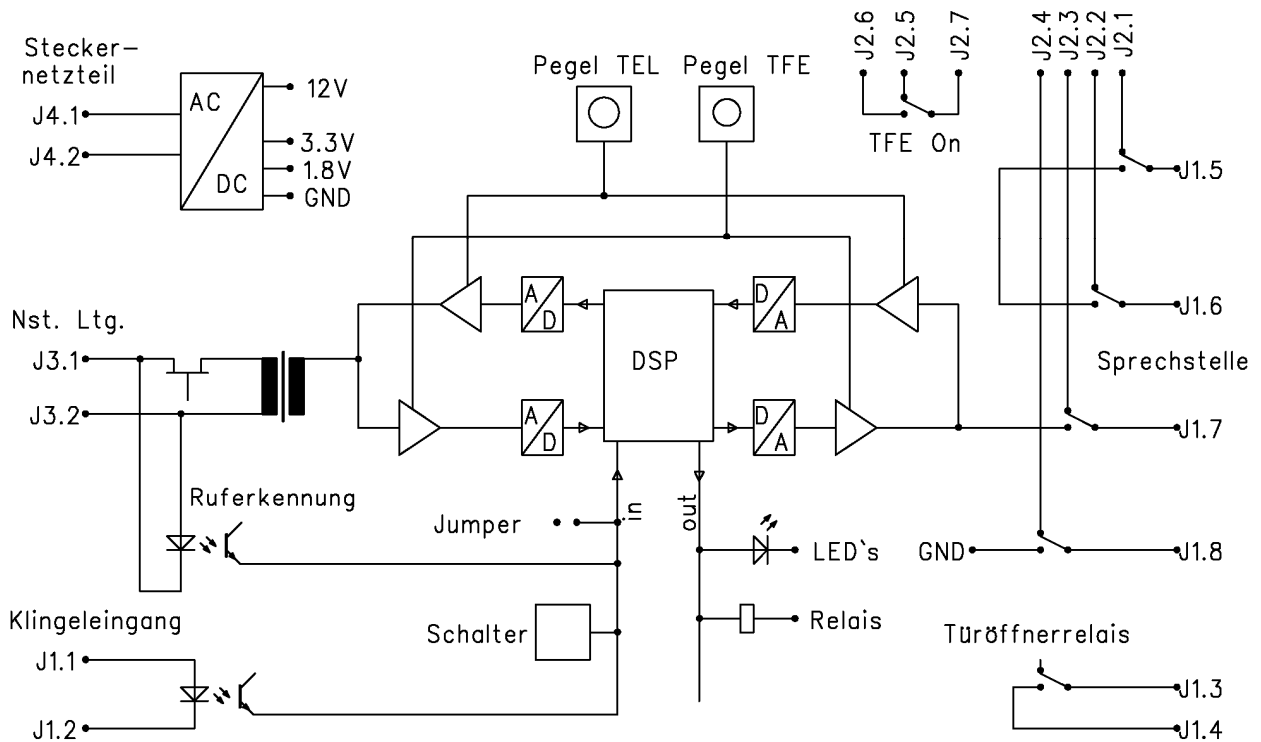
Stecker-
netzteil

AC

DC

J4.1

J4.2

12V

3.3V

1.8V

GND

Pegel TEL

Pegel TFE

J2.6 J2.5 J2.7

TFE On

J2.4 J2.3 J2.2 J2.1

J1.5

J1.6

Nst. Ltg.

J3.1

J3.2

A
D

A
D

DSP

D
A

D
A

Sprechstelle

J1.7

Ruferkennung

Jumper

in

out

LED`s

GND

J1.8

Klingeleingang

Schalter

Relais

Türöffnerrelais

J1.1

J1.2

J1.3

J1.4